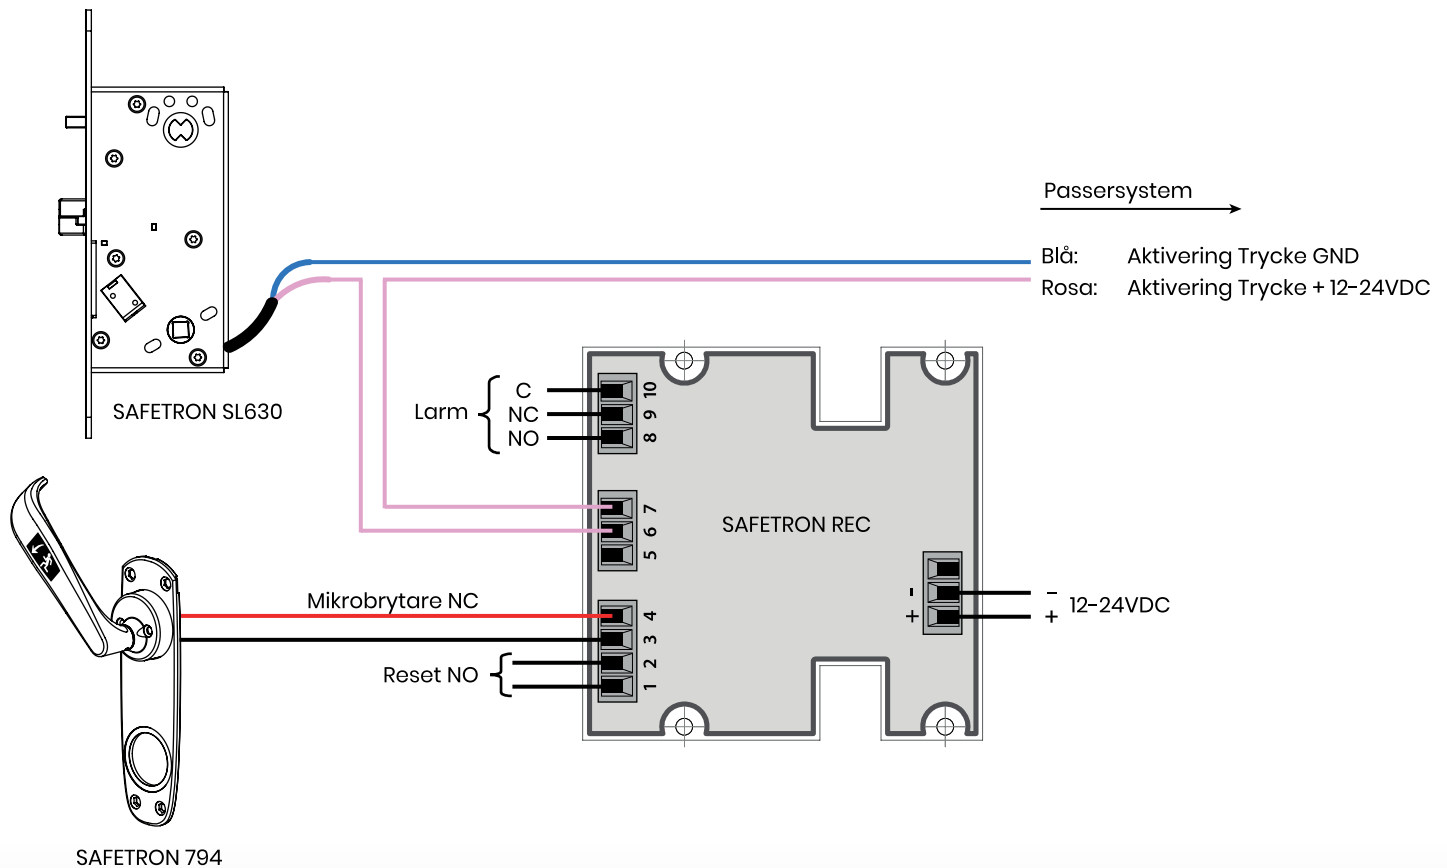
Passersystem

Blå: Aktivering Trycke GND

Rosa: Aktivering Trycke + 12–24VDC

SAFETRON SL630

Larm
C
NC
NO

10
9
8
7
6
5
4
3
2
1

SAFETRON REC

-
+

-
+
12–24VDC

Mikrobrytare NC

Reset NO

SAFETRON 794